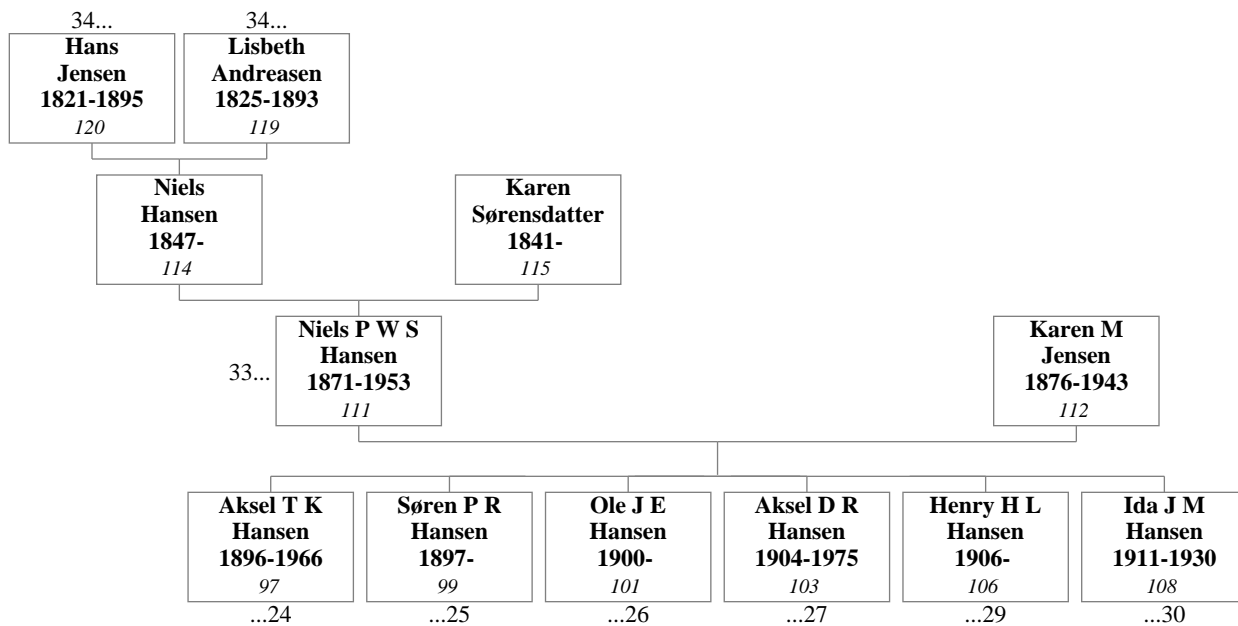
34...
**Hans Jensen 1821-1895**
*120*

34...
**Lisbeth Andreasen 1825-1893**
*119*

**Niels Hansen 1847-**
*114*

**Karen Sørensdatter 1841-**
*115*

33...
**Niels P W S Hansen 1871-1953**
*111*

**Karen M Jensen 1876-1943**
*112*

**Aksel T K Hansen 1896-1966**
*97*
...24

**Søren P R Hansen 1897-**
*99*
...25

**Ole J E Hansen 1900-**
*101*
...26

**Aksel D R Hansen 1904-1975**
*103*
...27

**Henry H L Hansen 1906-**
*106*
...29

**Ida J M Hansen 1911-1930**
*108*
...30